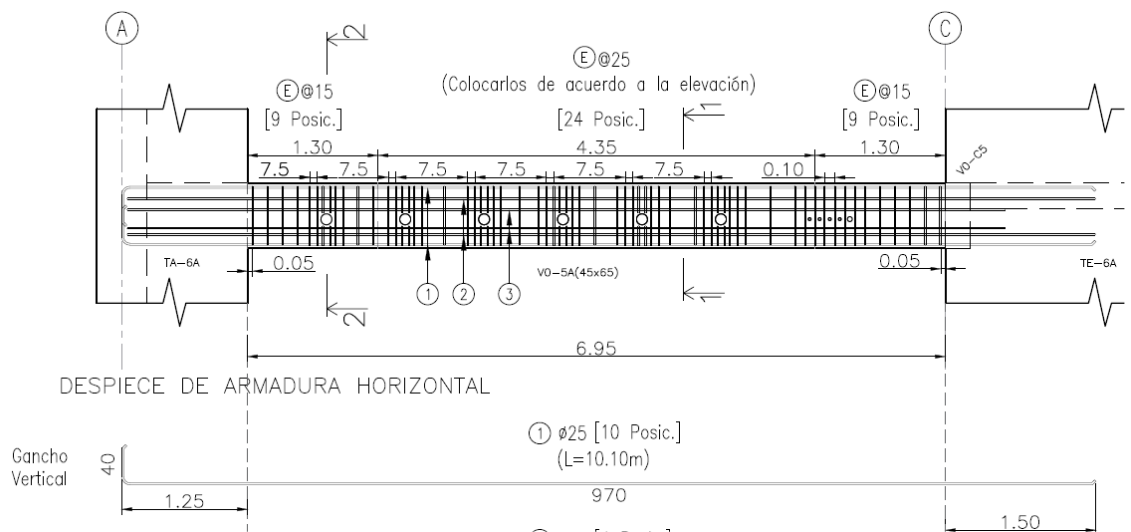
A

C

2

2

1

1

Ⓔ@25
(Colocarlos de acuerdo a la elevación)

Ⓔ@15
[9 Posic.]

[24 Posic.]

Ⓔ@15
[9 Posic.]

1.30

4.35

1.30

7.5 7.5 7.5 7.5 7.5 7.5 0.10

V0-C5

TA-6A

0.05

① ② ③

V0-5A(45x65)

0.05

TE-6A

6.95

DESPIECE DE ARMADURA HORIZONTAL

Gancho Vertical

40

① ø25 [10 Posic.]
(L=10.10m)

970

1.25

1.50